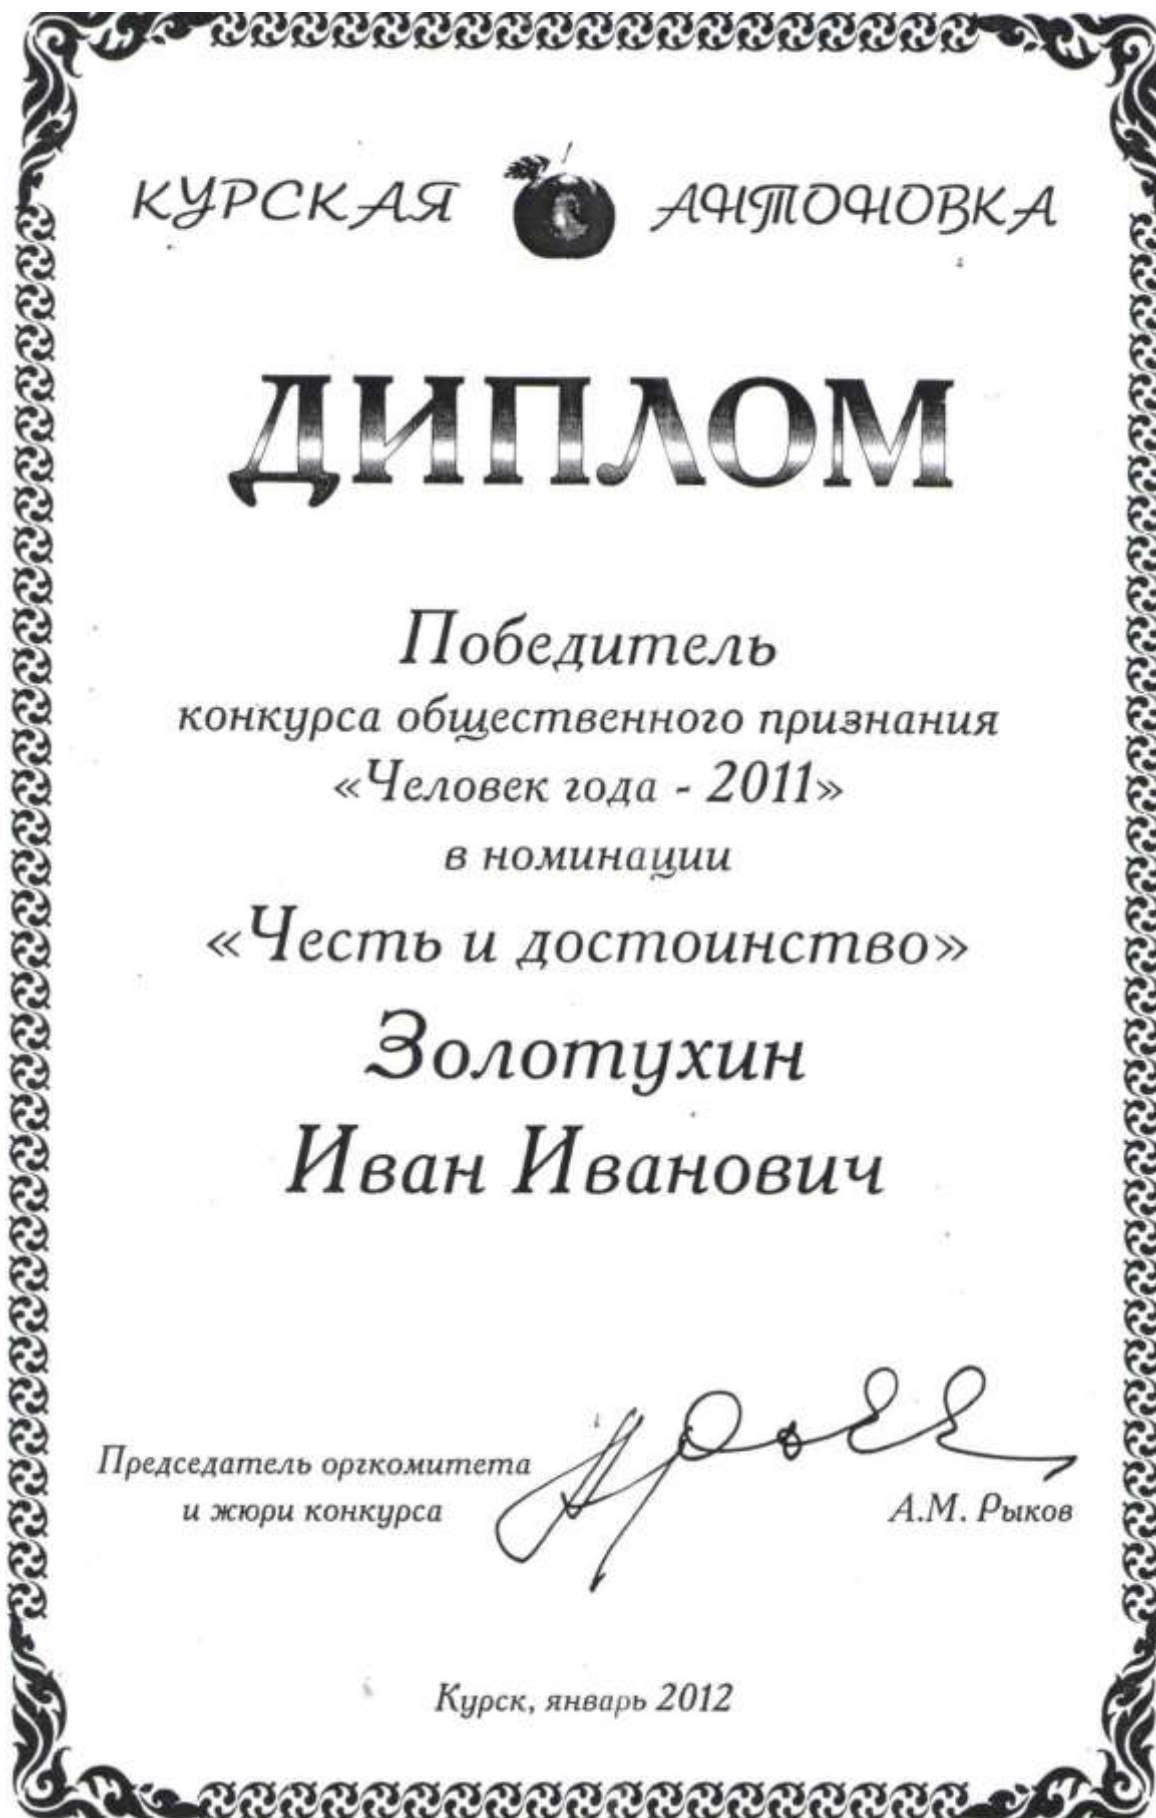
КУРСКАЯ АНТОНОВКА

ДИПЛОМ

Победитель
конкурса общественного признания
«Человек года - 2011»
в номинации
«Честь и достоинство»
Золотухин
Иван Иванович

Председатель оргкомитета
и жюри конкурса
А.М. Рыков

Курск, январь 2012